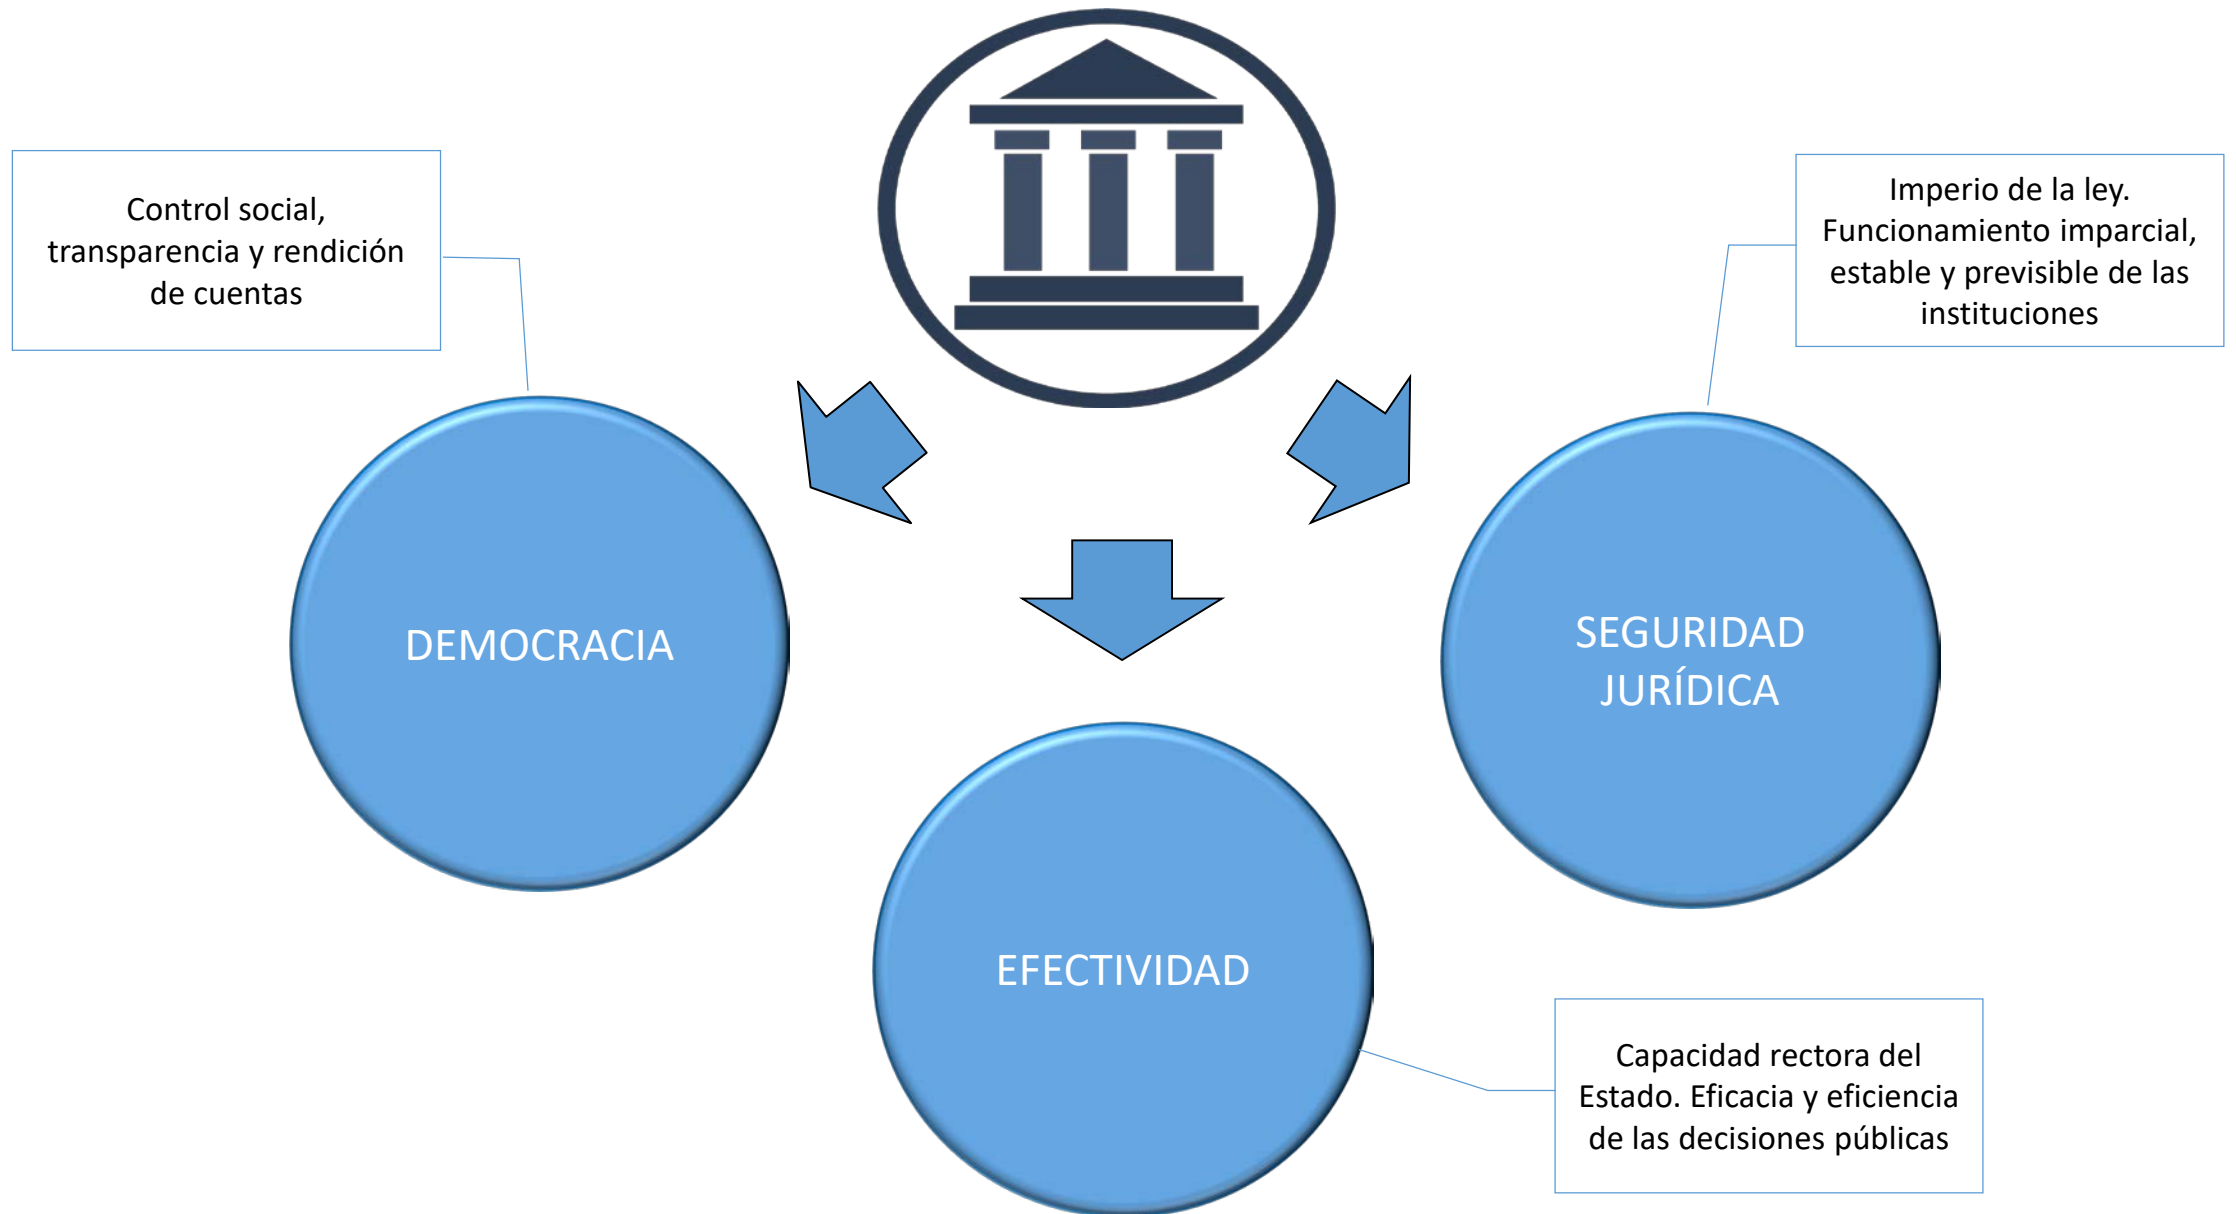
Control social, transparencia y rendición de cuentas

Imperio de la ley. Funcionamiento imparcial, estable y previsible de las instituciones

DEMOCRACIA

SEGURIDAD JURÍDICA

EFECTIVIDAD

Capacidad rectora del Estado. Eficacia y eficiencia de las decisiones públicas